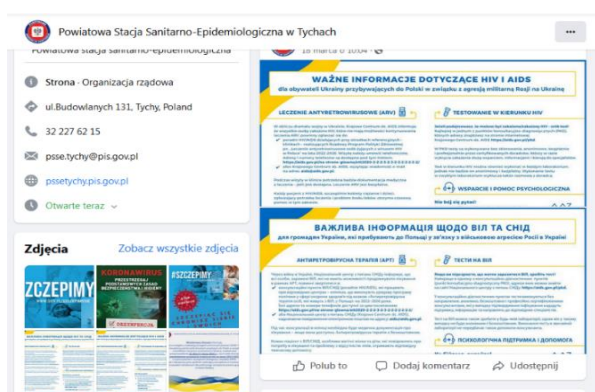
Powiatowa Stacja Sanitarno-Epidemiologiczna w Tychach

Powiatowa Stacja Sanitarno-Epidemiologiczna

Strona · Organizacja rządowa

ul.Budowlanych 131, Tychy, Poland

32 227 62 15

psse.tychy@pis.gov.pl

pssetychy.pis.gov.pl

Otwarte teraz

Zdjęcia

Zobacz wszystkie zdjęcia

ZCZEPIMY

KORONAWIRUS

#SZCZEPIMY

18 marca o 10:34

WAŻNE INFORMACJE DOTYCZĄCE HIV I AIDS

dla obywateli Ukrainy przybywających do Polski w związku z agresją militarną Rosji na Ukrainę

LECZENIE ANTYRETROWIRUSOWE (ARV)

TESTOWANIE W KIERUNKU HIV

WSPARCIE I POMOC PSYCHOLOGICZNA

ВАЖЛИВА ІНФОРМАЦІЯ ЩОДО ВІЛ ТА СНІД

для громадян України, які прибувають до Польщі у зв'язку з військовою агресією Росії в Україні

АНТИРЕТРОВІРУСНА ТЕРАПІЯ (АРТ)

ТЕСТИ НА ВІЛ

ПСИХОЛОГІЧНА ПІДТРИМКА І ДОПОМОГА

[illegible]

Polub to

Dodaj komentarz

Udostępnij